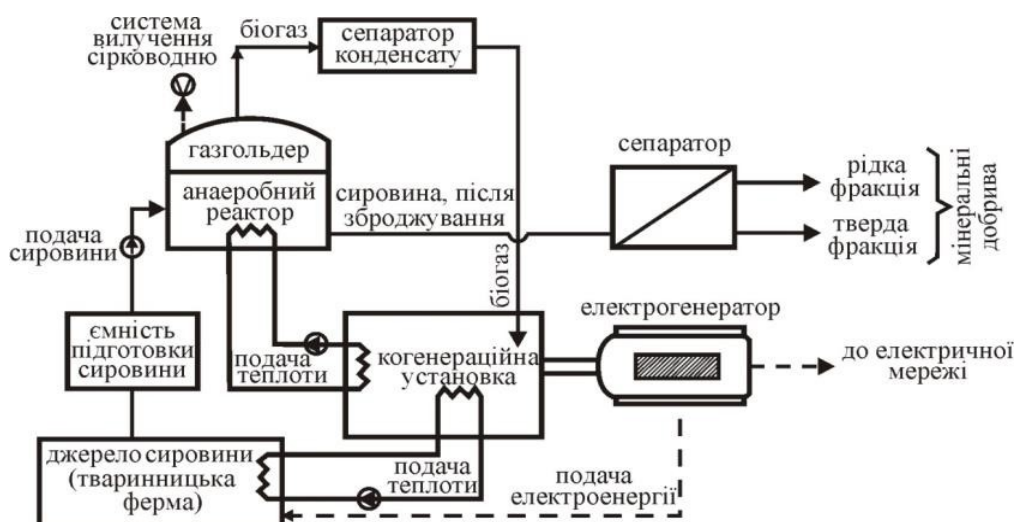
система вилучення сірководню

біогаз

сепаратор конденсату

газгольдер

анаеробний реактор

сировина, після зброджування

сепаратор

рідка фракція

тверда фракція

мінеральні добрива

подача сировини

біогаз

електрогенератор

ємність підготовки сировини

подача теплоти

когенераційна установка

до електричної мережі

джерело сировини (тваринницька ферма)

подача теплоти

подача електроенергії